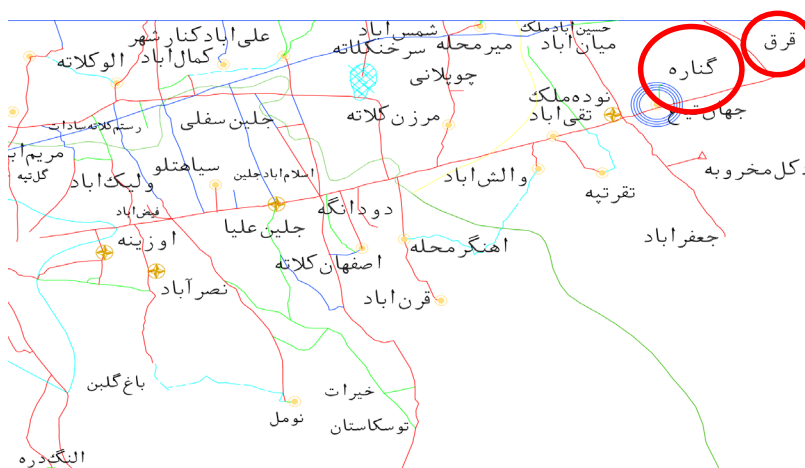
قرق
گناره
جهان تیغ
شمس اباد
حسین اباد ملک
میان اباد
علی اباد کنار شهر
میرمحله سرخنکلاته
کمال آباد الوکلاته
چوبلانی
نوده ملک
تقی اباد
مرزن کلاته
جلین سفلی
رستم کلاته سادات
مریم آباد
گلتپه
ولیک آباد
سیاهتلو
اسلام آباد جلین
والش اباد
تقرتپه
کل مخروبه
دودانگه
فیض آباد
اوزینه
جلین علیا
اهنگرمحله
جعفراباد
اصفهان کلاته
نصرآباد
قرن اباد
باغ گلبن
خیرات
نومل
توسکاستان
النگ دره